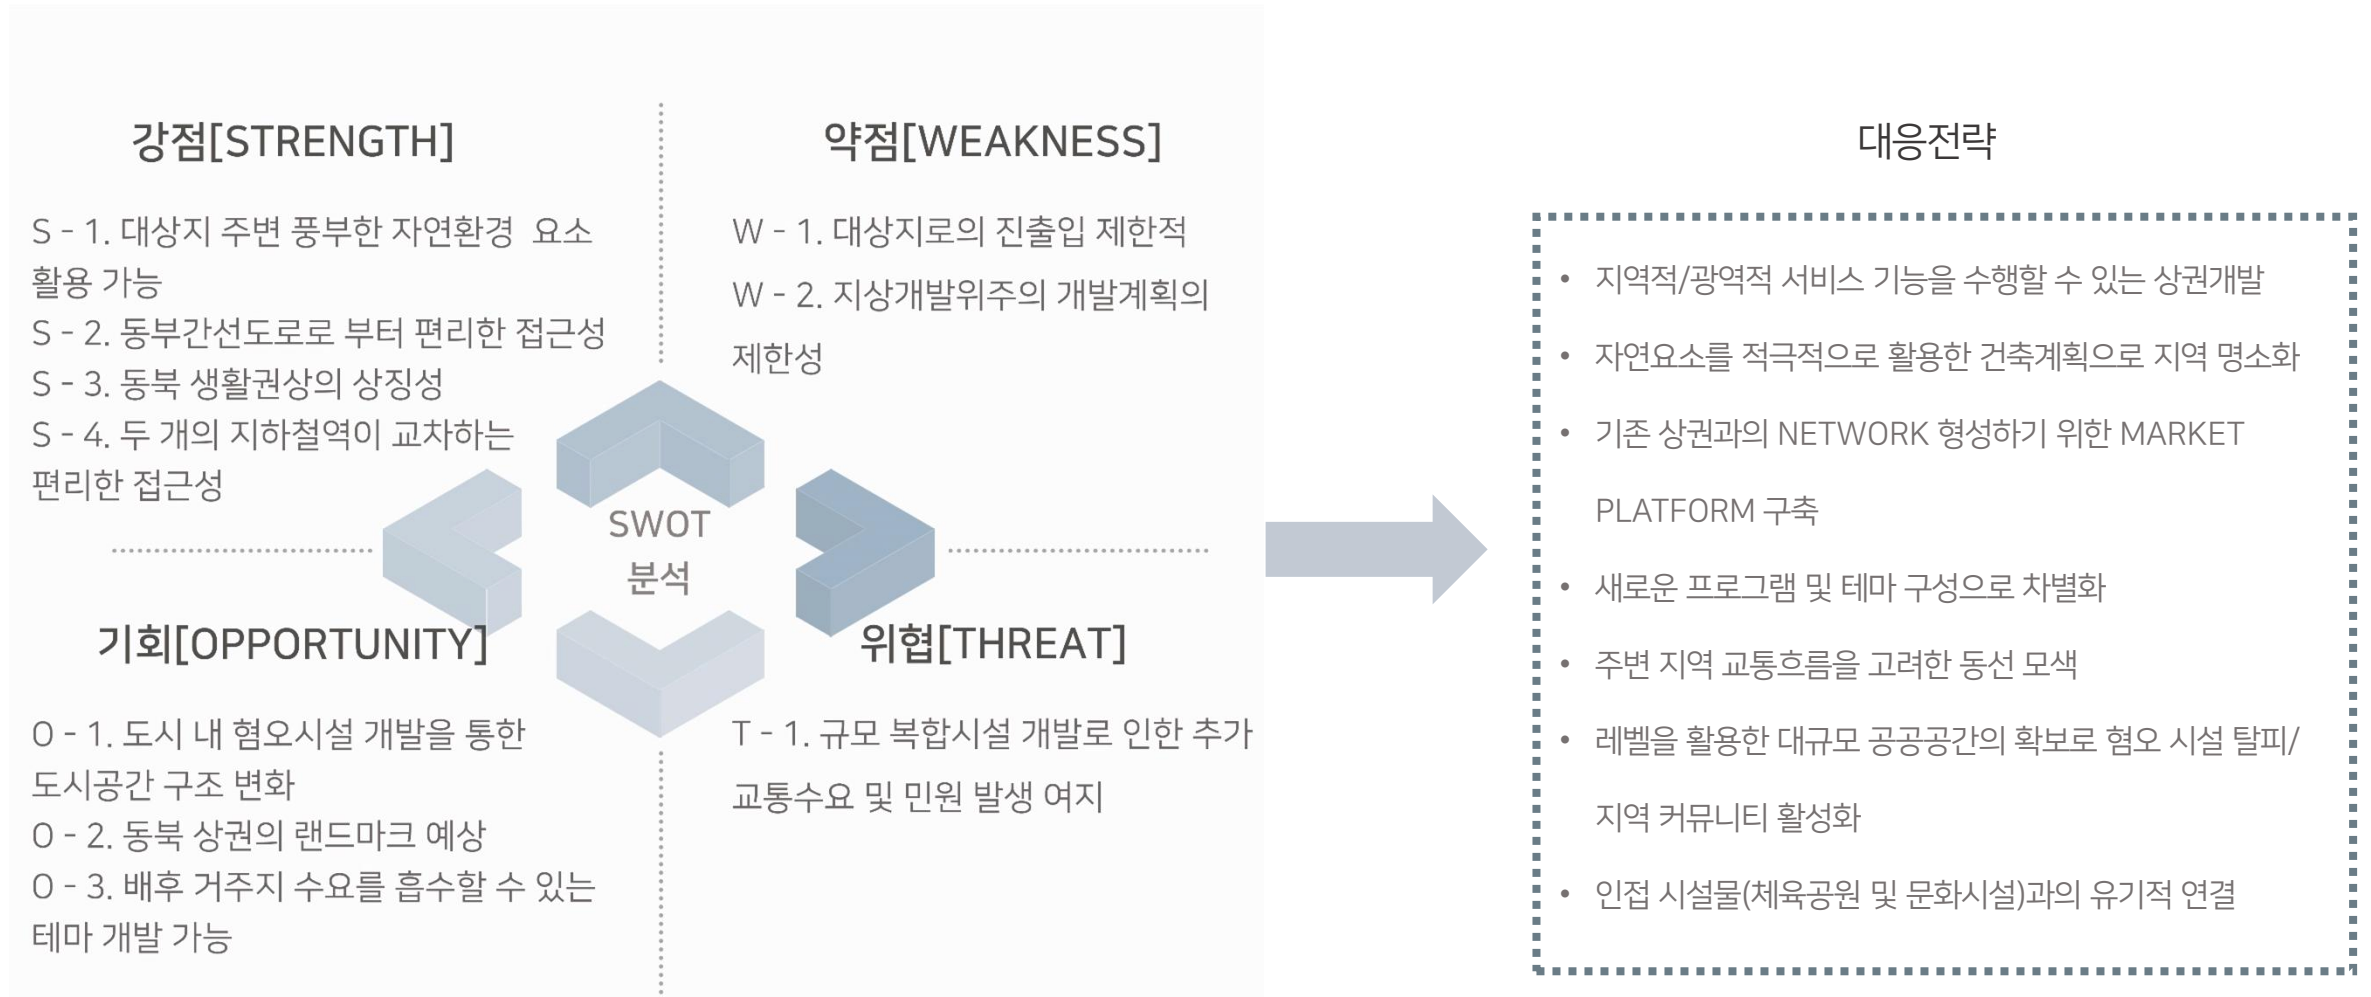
강점[STRENGTH]

S - 1. 대상지 주변 풍부한 자연환경 요소 활용 가능
S - 2. 동부간선도로로 부터 편리한 접근성
S - 3. 동북 생활권상의 상징성
S - 4. 두 개의 지하철역이 교차하는 편리한 접근성

약점[WEAKNESS]

W - 1. 대상지로의 진출입 제한적
W - 2. 지상개발위주의 개발계획의 제한성

SWOT 분석

기회[OPPORTUNITY]

O - 1. 도시 내 혐오시설 개발을 통한 도시공간 구조 변화
O - 2. 동북 상권의 랜드마크 예상
O - 3. 배후 거주지 수요를 흡수할 수 있는 테마 개발 가능

위협[THREAT]

T - 1. 규모 복합시설 개발로 인한 추가 교통수요 및 민원 발생 여지

대응전략

• 지역적/광역적 서비스 기능을 수행할 수 있는 상권개발
• 자연요소를 적극적으로 활용한 건축계획으로 지역 명소화
• 기존 상권과의 NETWORK 형성하기 위한 MARKET PLATFORM 구축
• 새로운 프로그램 및 테마 구성으로 차별화
• 주변 지역 교통흐름을 고려한 동선 모색
• 레벨을 활용한 대규모 공공공간의 확보로 혐오 시설 탈피/ 지역 커뮤니티 활성화
• 인접 시설물(체육공원 및 문화시설)과의 유기적 연결